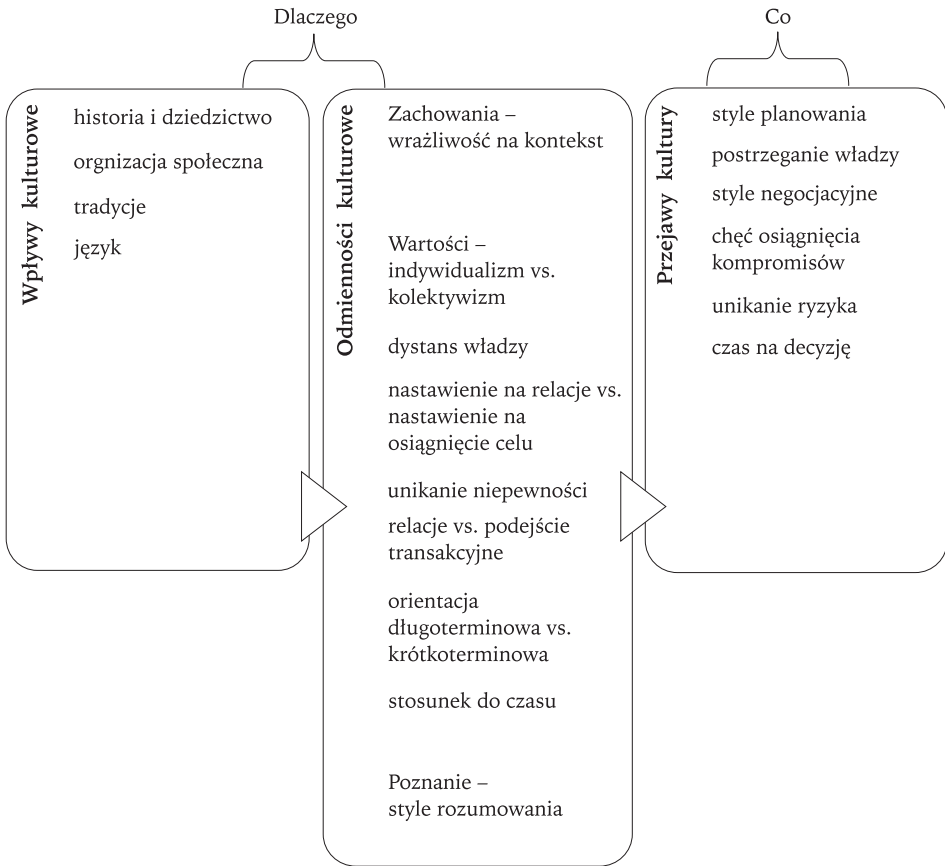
Dlaczego

Co

Wpływy kulturowe

historia i dziedzictwo

orgnizacja społeczna

tradycje

język

Odmienności kulturowe

Zachowania – wrażliwość na kontekst

Wartości – indywidualizm vs. kolektywizm

dystans władzy

nastawienie na relacje vs. nastawienie na osiągnięcie celu

unikanie niepewności

relacje vs. podejście transakcyjne

orientacja długoterminowa vs. krótkoterminowa

stosunek do czasu

Poznanie – style rozumowania

Przejawy kultury

style planowania

postrzeganie władzy

style negocjacyjne

chęć osiągnięcia kompromisów

unikanie ryzyka

czas na decyzję